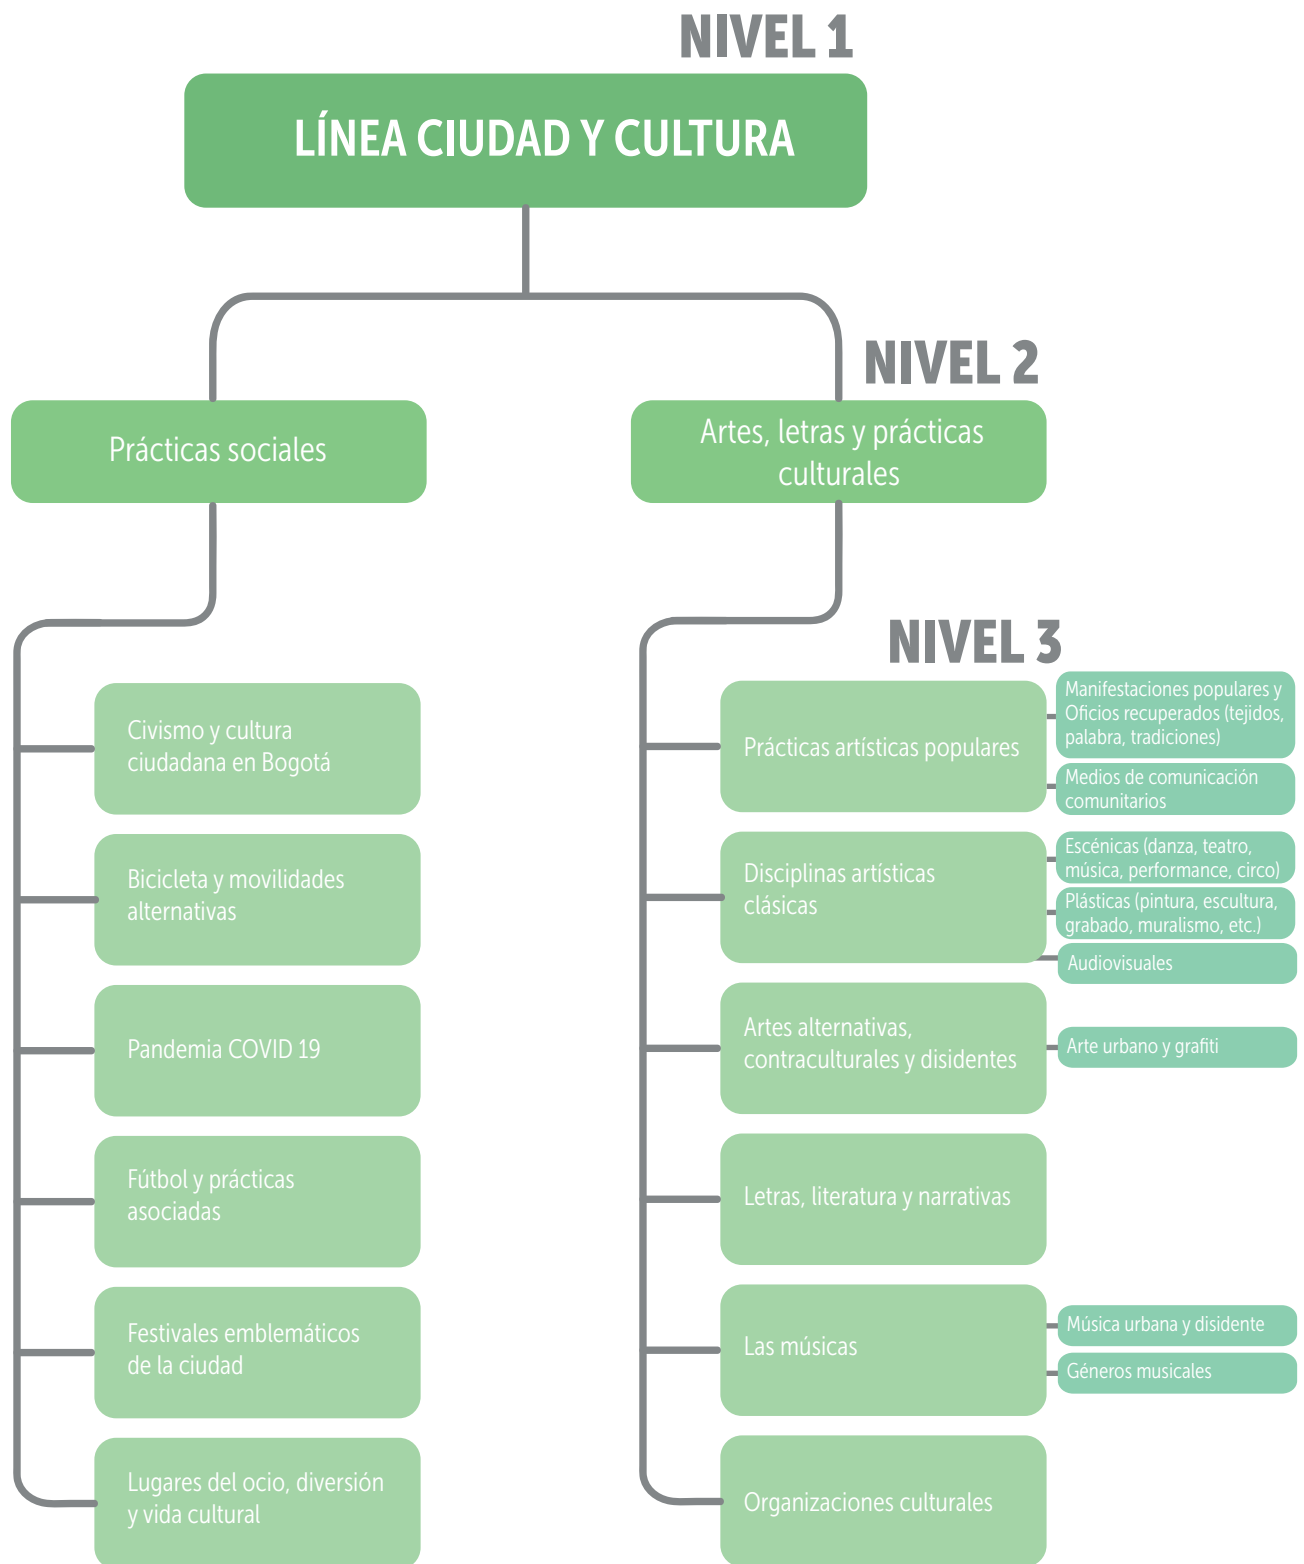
NIVEL 1

LÍNEA CIUDAD Y CULTURA

NIVEL 2

Prácticas sociales

Artes, letras y prácticas culturales

NIVEL 3

Civismo y cultura ciudadana en Bogotá

Bicicleta y movilidades alternativas

Pandemia COVID 19

Fútbol y prácticas asociadas

Festivales emblemáticos de la ciudad

Lugares del ocio, diversión y vida cultural

Prácticas artísticas populares

Manifestaciones populares y Oficios recuperados (tejidos, palabra, tradiciones)

Medios de comunicación comunitarios

Disciplinas artísticas clásicas

Escénicas (danza, teatro, música, performance, circo)

Plásticas (pintura, escultura, grabado, muralismo, etc.)

Audiovisuales

Artes alternativas, contraculturales y disidentes

Arte urbano y grafiti

Letras, literatura y narrativas

Las músicas

Música urbana y disidente

Géneros musicales

Organizaciones culturales